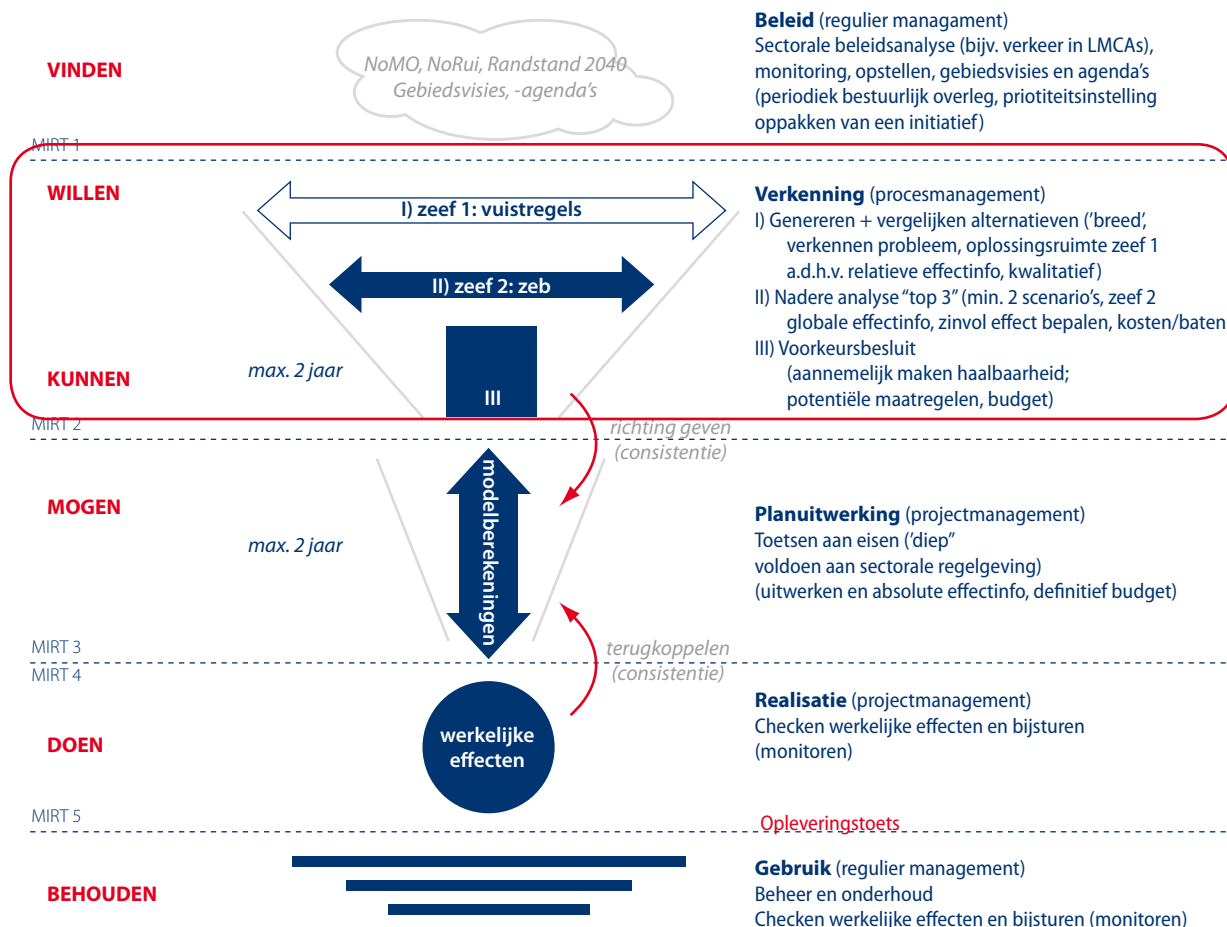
VINDEN

NoMO, NoRui, Randstand 2040
Gebiedsvisies, -agenda's

**Beleid** (regulier managament)
Sectorale beleidsanalyse (bijv. verkeer in LMCAs), monitoring, opstellen, gebiedsvisies en agenda's (periodiek bestuurlijk overleg, priotiteitsinstelling oppakken van een initiatief)

MIRT 1

WILLEN

I) zeef 1: vuistregels

II) zeef 2: zeb

**Verkenning** (procesmanagement)
I) Genereren + vergelijken alternatieven ('breed', verkennen probleem, oplossingsruimte zeef 1 a.d.h.v. relatieve effectinfo, kwalitatief)
II) Nadere analyse "top 3" (min. 2 scenario's, zeef 2 globale effectinfo, zinvol effect bepalen, kosten/baten
III) Voorkeursbesluit (aannemelijk maken haalbaarheid; potentiële maatregelen, budget)

KUNNEN

max. 2 jaar

III

MIRT 2

richting geven (consistentie)

MOGEN

modelberekeningen

max. 2 jaar

**Planuitwerking** (projectmanagement)
Toetsen aan eisen ('diep" voldoen aan sectorale regelgeving) (uitwerken en absolute effectinfo, definitief budget)

MIRT 3

terugkoppelen (consistentie)

MIRT 4

**Realisatie** (projectmanagement)
Checken werkelijke effecten en bijsturen (monitoren)

DOEN

werkelijke effecten

MIRT 5

Opleveringstoets

BEHOUDEN

**Gebruik** (regulier management)
Beheer en onderhoud
Checken werkelijke effecten en bijsturen (monitoren)